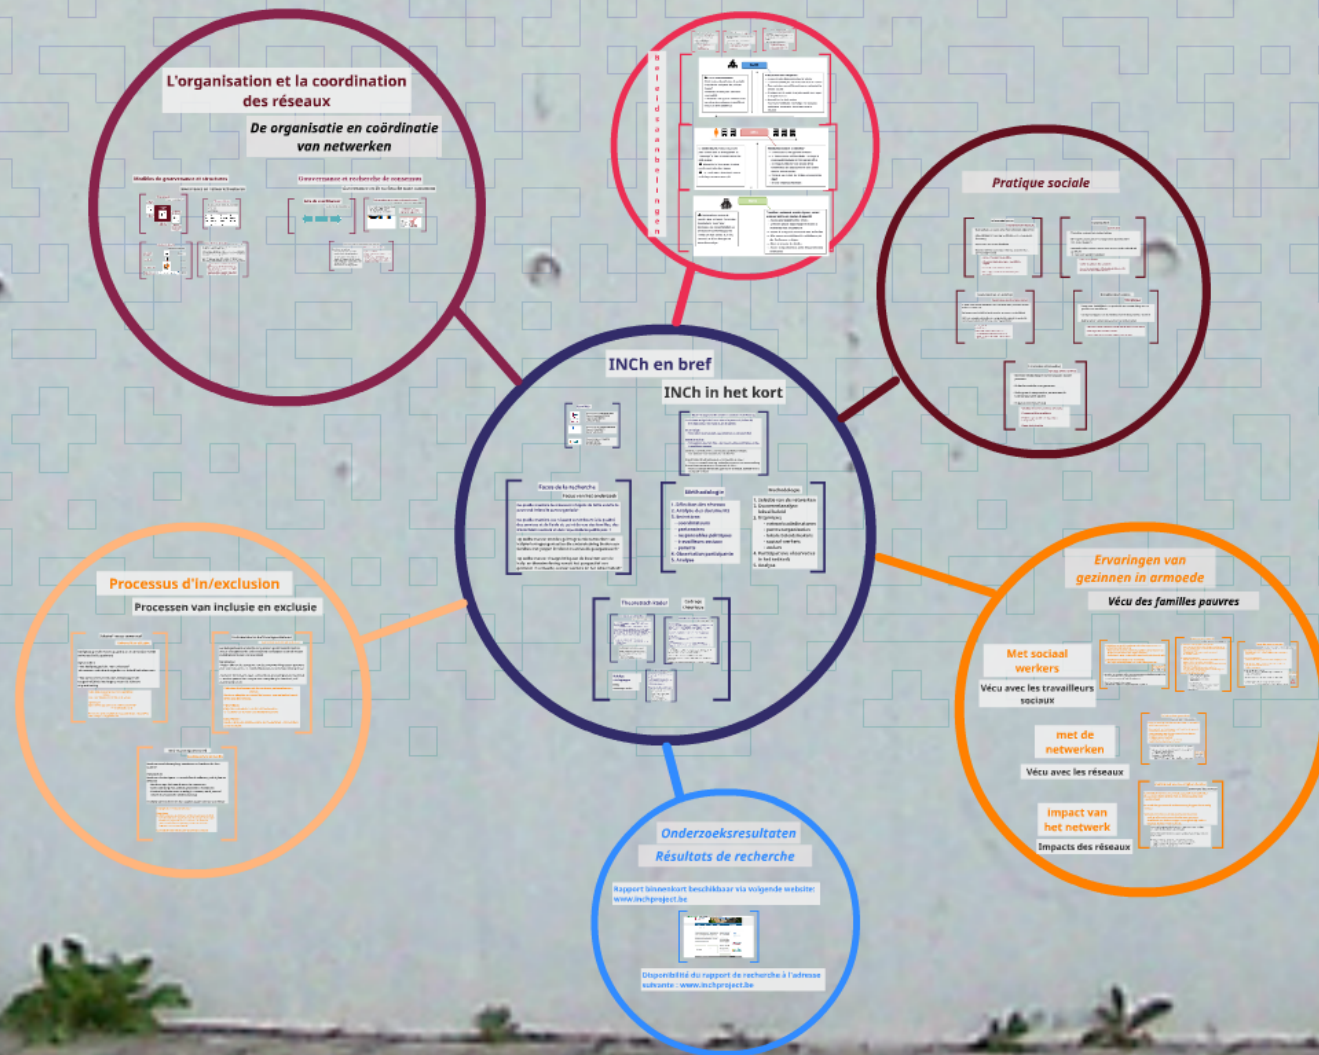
L'organisation et la coordination des réseaux

De organisatie en coördinatie van netwerken

Modèles de gouvernance et structures

Gouvernance et recherche de consensus

Pratique sociale

INCh en bref

INCh in het kort

Focus de la recherche

Focus van het onderzoek

Méthodologie

Methodologie

1. Sélection des réseaux
2. Analyse documentaire
3. Entretiens
- coordinateurs
- partenaires
- les preneurs politiques
- travailleurs sociaux
- parents
4. Observation participante
5. Analyse

1. Selectie van de netwerken
2. Documentanalyse
3. Bevraging
- netwerkcoördinatoren
- partners
- beleidsmakers
- sociaal werkers
- ouders
4. Participerende observatie in het netwerk
5. Analyse

Theoretisch kader

Cadre théorique

Processus d'in/exclusion

Processen van inclusie en exclusie

Ervaringen van gezinnen in armoede

Vécu des familles pauvres

Met sociaal werkers

Vécu avec les travailleurs sociaux

met de netwerken

Vécu avec les réseaux

Impact van het netwerk

Impacts des réseaux

Onderzoeksresultaten

Résultats de recherche

Rapport binnenkort beschikbaar via volgende website: www.inchproject.be

Disponibilité du rapport de recherche à l'adresse suivante : www.inchproject.be

beleidsaanbevelingen